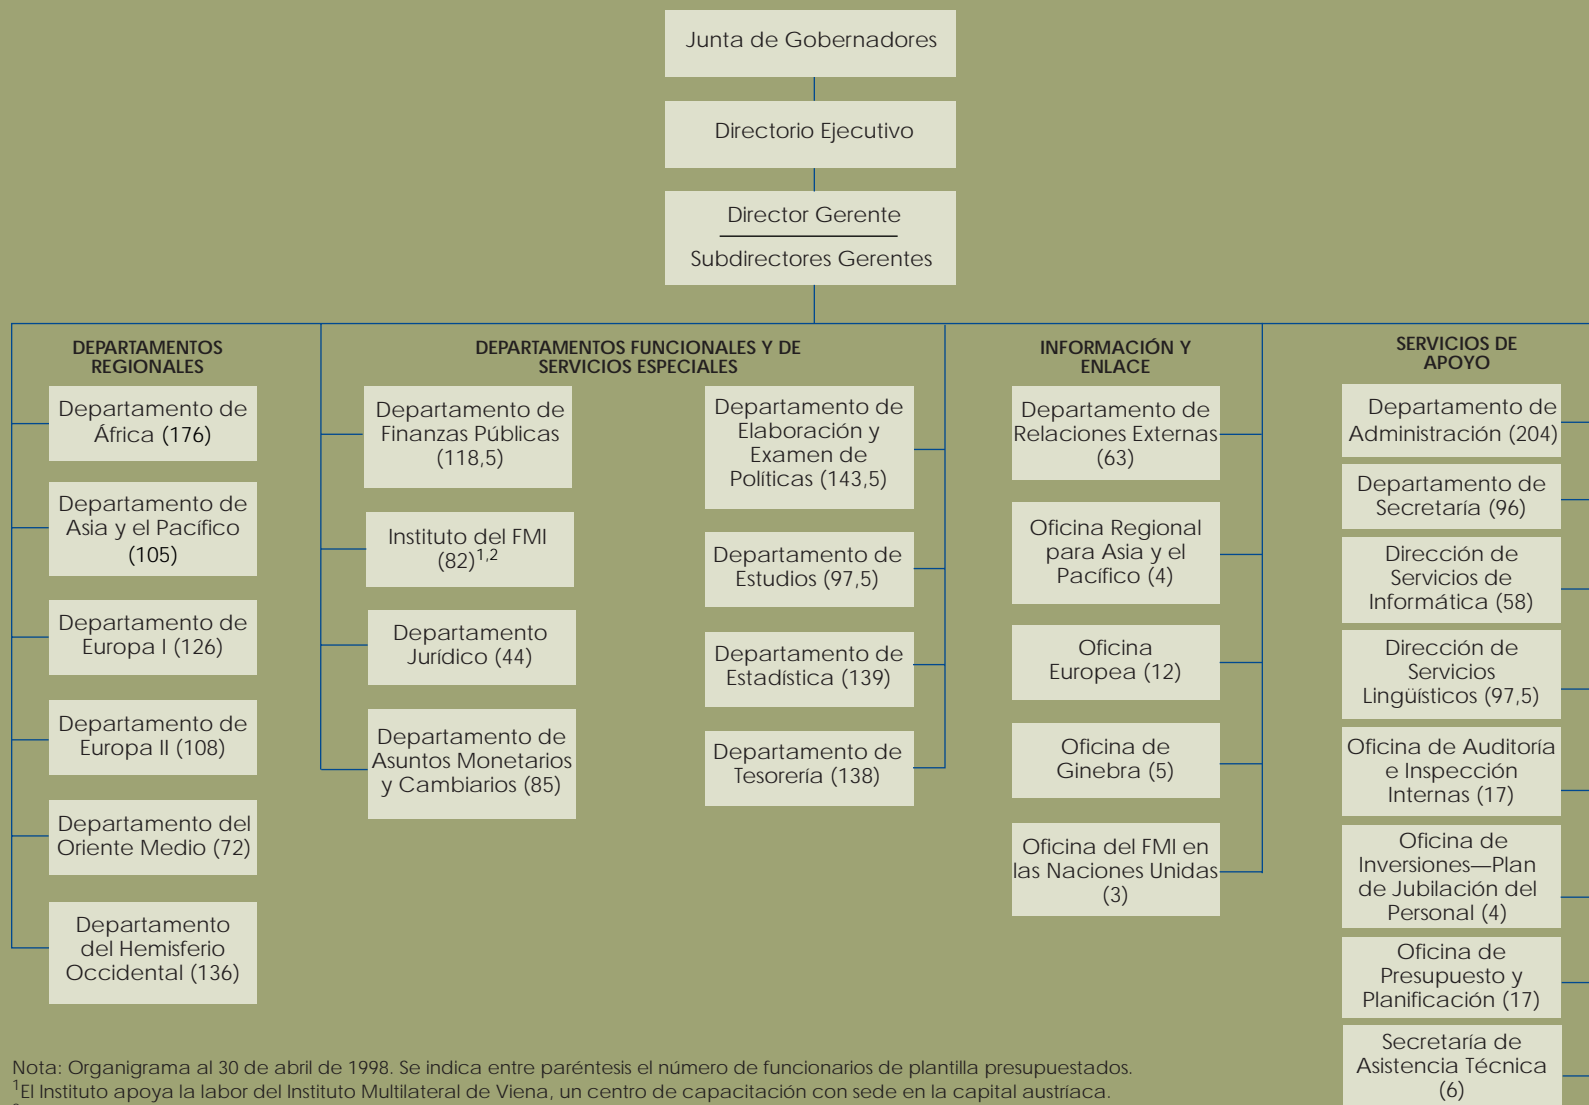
Junta de Gobernadores

Directorio Ejecutivo

Director Gerente

Subdirectores Gerentes

DEPARTAMENTOS REGIONALES

Departamento de África (176)

Departamento de Asia y el Pacífico (105)

Departamento de Europa I (126)

Departamento de Europa II (108)

Departamento del Oriente Medio (72)

Departamento del Hemisferio Occidental (136)

DEPARTAMENTOS FUNCIONALES Y DE SERVICIOS ESPECIALES

Departamento de Finanzas Públicas (118,5)

Instituto del FMI (82)$^{1,2}$

Departamento Jurídico (44)

Departamento de Asuntos Monetarios y Cambiarios (85)

Departamento de Elaboración y Examen de Políticas (143,5)

Departamento de Estudios (97,5)

Departamento de Estadística (139)

Departamento de Tesorería (138)

INFORMACIÓN Y ENLACE

Departamento de Relaciones Externas (63)

Oficina Regional para Asia y el Pacífico (4)

Oficina Europea (12)

Oficina de Ginebra (5)

Oficina del FMI en las Naciones Unidas (3)

SERVICIOS DE APOYO

Departamento de Administración (204)

Departamento de Secretaría (96)

Dirección de Servicios de Informática (58)

Dirección de Servicios Lingüísticos (97,5)

Oficina de Auditoría e Inspección Internas (17)

Oficina de Inversiones—Plan de Jubilación del Personal (4)

Oficina de Presupuesto y Planificación (17)

Secretaría de Asistencia Técnica (6)

Nota: Organigrama al 30 de abril de 1998. Se indica entre paréntesis el número de funcionarios de plantilla presupuestados.
$^1$El Instituto apoya la labor del Instituto Multilateral de Viena, un centro de capacitación con sede en la capital austríaca.